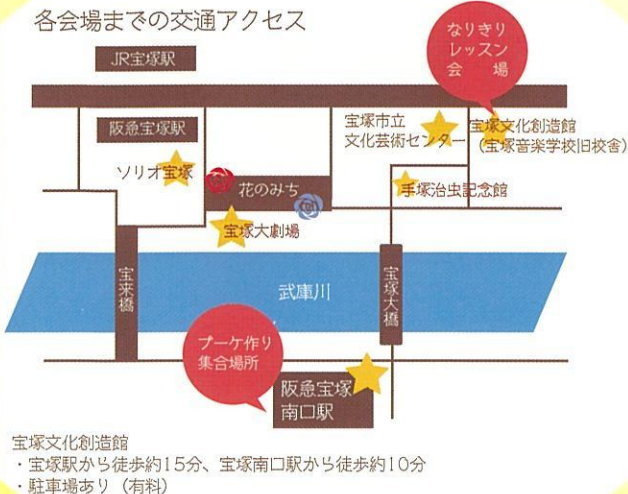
各会場までの交通アクセス

なりきり
レッスン
会 場

JR宝塚駅

阪急宝塚駅

ソリオ宝塚

宝塚市立
文化芸術センター

宝塚文化創造館
（宝塚音楽学校旧校舎）

花のみち

手塚治虫記念館

宝塚大劇場

宝来橋

武庫川

宝塚大橋

ブーケ作り
集合場所

阪急宝塚
南口駅

宝塚文化創造館
・宝塚駅から徒歩約15分、宝塚南口駅から徒歩約10分
・駐車場あり（有料）